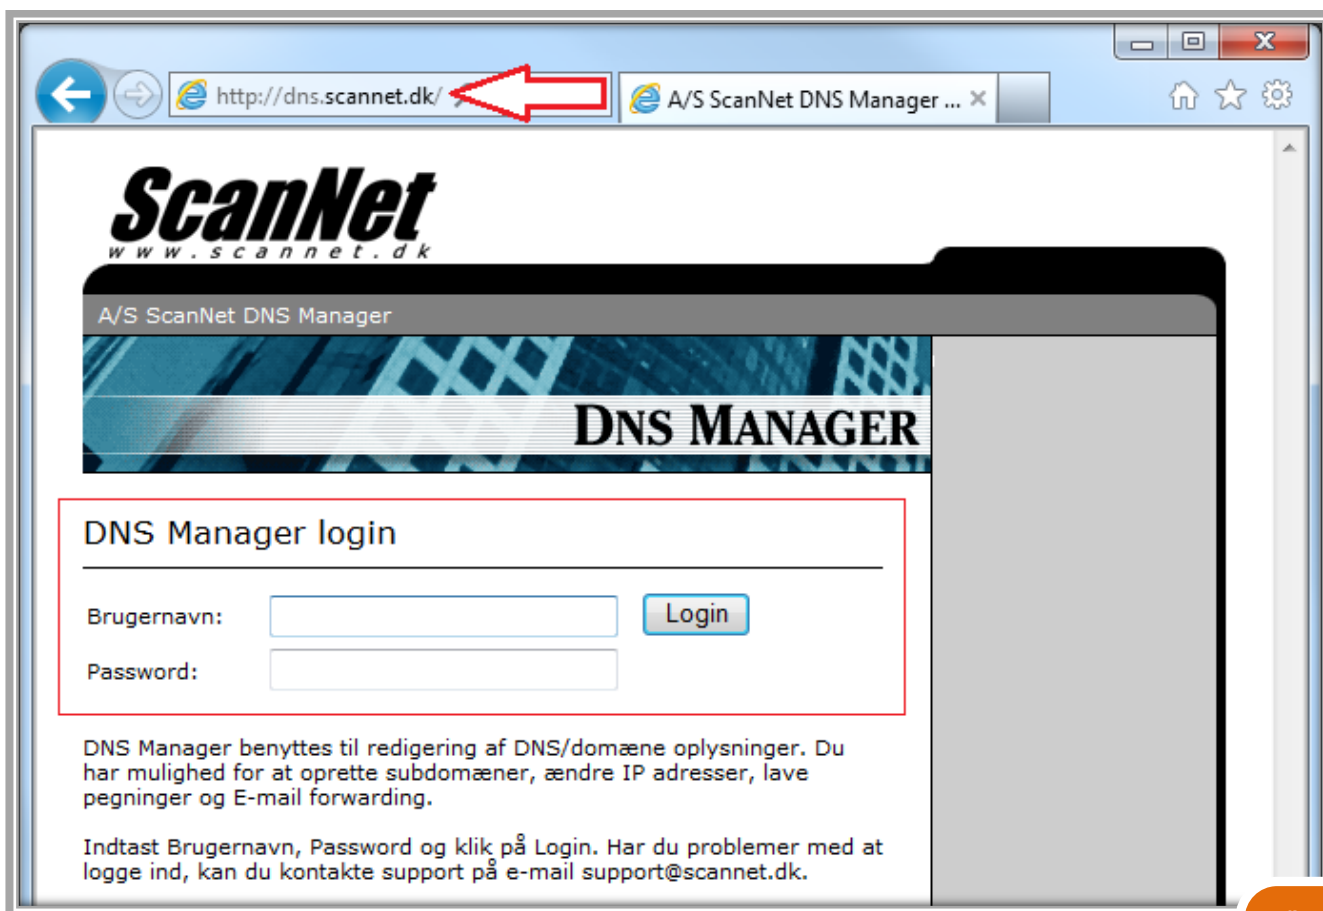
http://dns.scannet.dk/

A/S ScanNet DNS Manager ...

ScanNet
www.scannet.dk

A/S ScanNet DNS Manager

DNS MANAGER

DNS Manager login

Brugernavn:

Login

Password:

DNS Manager benyttes til redigering af DNS/domæne oplysninger. Du har mulighed for at oprette subdomæner, ændre IP adresser, lave pegninger og E-mail forwarding.

Indtast Brugernavn, Password og klik på Login. Har du problemer med at logge ind, kan du kontakte support på e-mail support@scannet.dk.